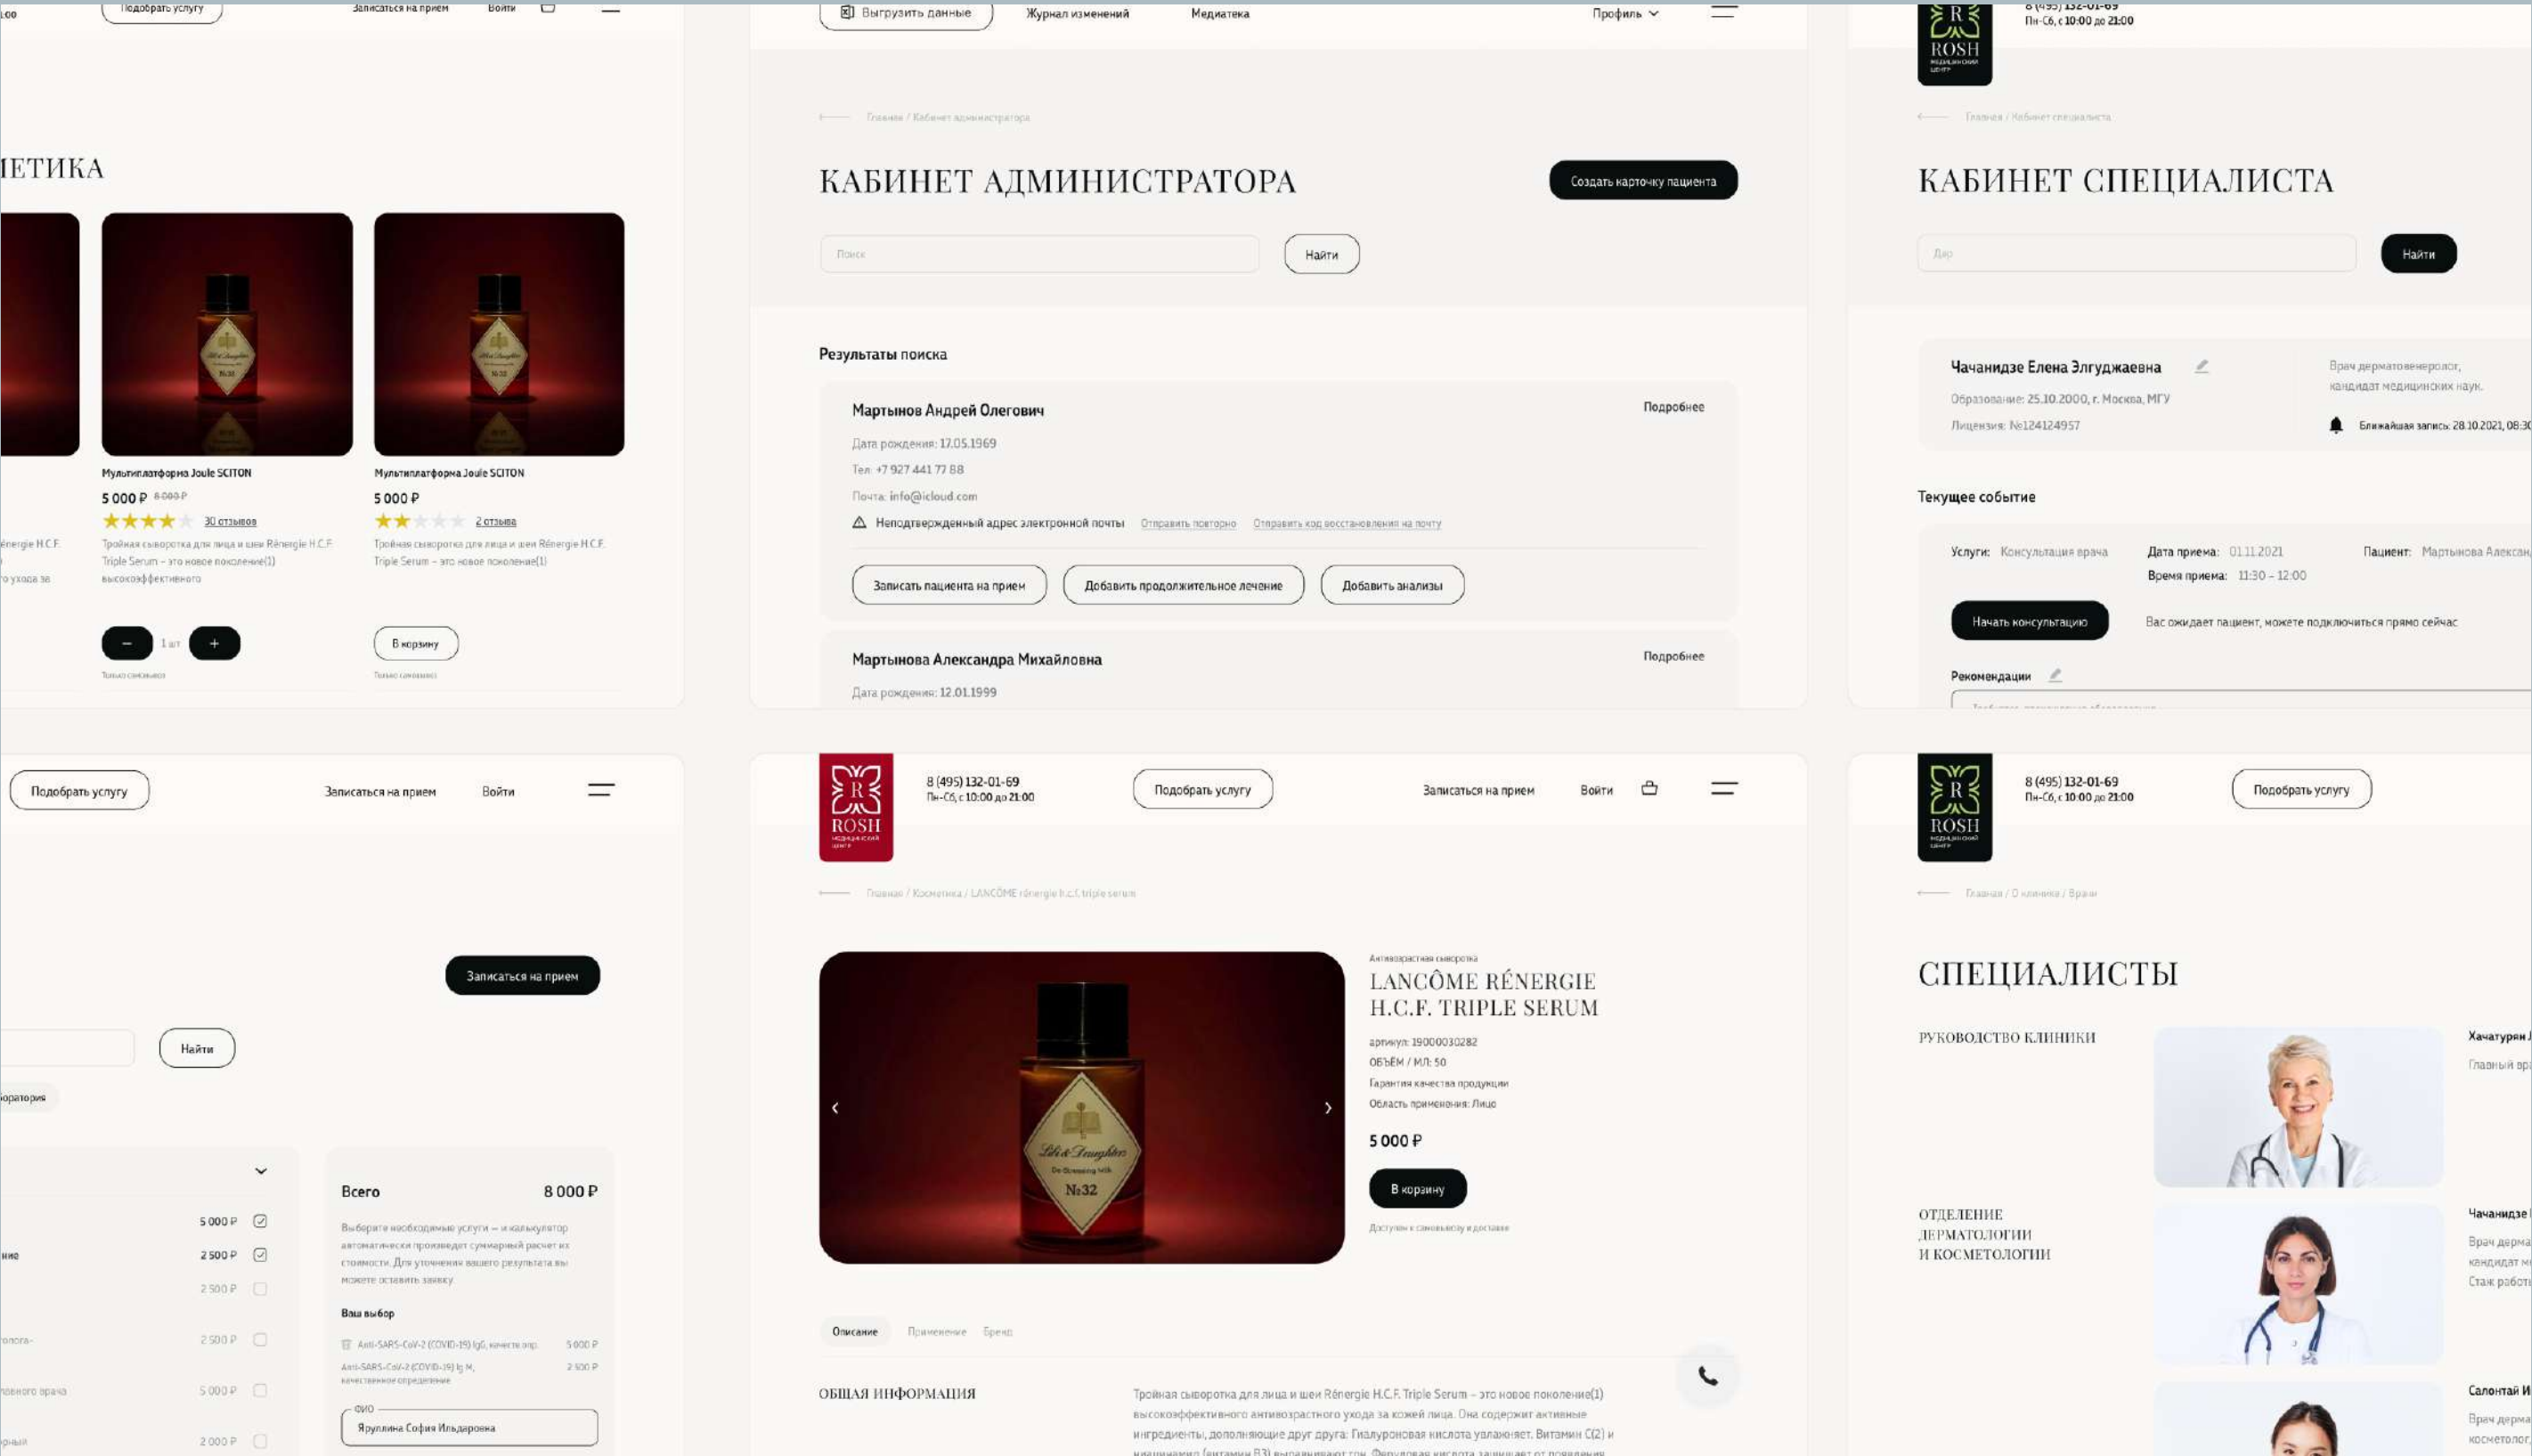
Подобрать услугу
Записаться на прием
Войти

ЕТИКА

Мультиплатформа Joule SCITON
5 000 ₽ 8 000 ₽
30 отзывов
Тройная сыворотка для лица и шеи Rénergie H.C.F. Triple Serum – это новое поколение(1) высокоэффективного
1 шт
Только самовывоз

Мультиплатформа Joule SCITON
5 000 ₽
2 отзыва
Тройная сыворотка для лица и шеи Rénergie H.C.F. Triple Serum – это новое поколение(1)
В корзину
Только самовывоз

Выгрузить данные
Журнал изменений
Медиатека
Профиль

Главная / Кабинет администратора

КАБИНЕТ АДМИНИСТРАТОРА
Создать карточку пациента
Поиск
Найти

Результаты поиска

Мартынов Андрей Олегович
Подробнее
Дата рождения: 17.05.1969
Тел: +7 927 441 77 88
Почта: info@icloud.com
Неподтвержденный адрес электронной почты
Отправить повторно
Отправить код восстановления на почту
Записать пациента на прием
Добавить продолжительное лечение
Добавить анализы

Мартынова Александра Михайловна
Подробнее
Дата рождения: 12.01.1999

ROSH
8 (495) 132-01-69
Пн-Сб, с 10:00 до 21:00

Главная / Кабинет специалиста

КАБИНЕТ СПЕЦИАЛИСТА
Найти

Чачанидзе Елена Элгуджаевна
Образование: 25.10.2000, г. Москва, МГУ
Лицензия: №124124957
Врач дерматовенеролог, кандидат медицинских наук.
Ближайшая запись: 28.10.2021, 08:30

Текущее событие
Услуги: Консультация врача
Дата приема: 01.11.2021
Время приема: 11:30 – 12:00
Пациент: Мартынова Александ
Начать консультацию
Вас ожидает пациент, можете подключиться прямо сейчас
Рекомендации

Подобрать услугу
Записаться на прием
Войти

Записаться на прием
Найти
оратория

5 000 ₽
2 500 ₽
2 500 ₽
2 500 ₽
5 000 ₽
2 000 ₽

Всего
8 000 ₽
Выберите необходимые услуги – и калькулятор автоматически произведет суммарный расчет их стоимости. Для уточнения вашего результата вы можете оставить заявку.
Ваш выбор
Anti-SARS-CoV-2 (COVID-19) IgG, качеств.опр. 5 000 ₽
Anti-SARS-CoV-2 (COVID-19) Ig M, качественное определение 2 500 ₽
ФИО
Ярулина София Ильдаровна

ROSH
8 (495) 132-01-69
Пн-Сб, с 10:00 до 21:00
Подобрать услугу
Записаться на прием
Войти

Главная / Косметика / LANCÔME rénergie h.c.f. triple serum

Антивозрастная сыворотка
LANCÔME RÉNERGIE H.C.F. TRIPLE SERUM
артикул: 19000030282
ОБЪЁМ / МЛ: 50
Гарантия качества продукции
Область применения: Лицо
5 000 ₽
В корзину
Доступен к самовывозу и доставке

Описание
Применение
Бренд

ОБЩАЯ ИНФОРМАЦИЯ
Тройная сыворотка для лица и шеи Rénergie H.C.F. Triple Serum – это новое поколение(1) высокоэффективного антивозрастного ухода за кожей лица. Она содержит активные ингредиенты, дополняющие друг друга: Гиалуроновая кислота увлажняет. Витамин C(2) и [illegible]

ROSH
8 (495) 132-01-69
Пн-Сб, с 10:00 до 21:00
Подобрать услугу

Главная / О клинике / Врачи

СПЕЦИАЛИСТЫ
РУКОВОДСТВО КЛИНИКИ
Хачатурян
Главный вр
ОТДЕЛЕНИЕ ДЕРМАТОЛОГИИ И КОСМЕТОЛОГИИ
Чачанидзе
Врач дерма
кандидат м
Стаж работ
Салонтай И
Врач дерма
косметолог